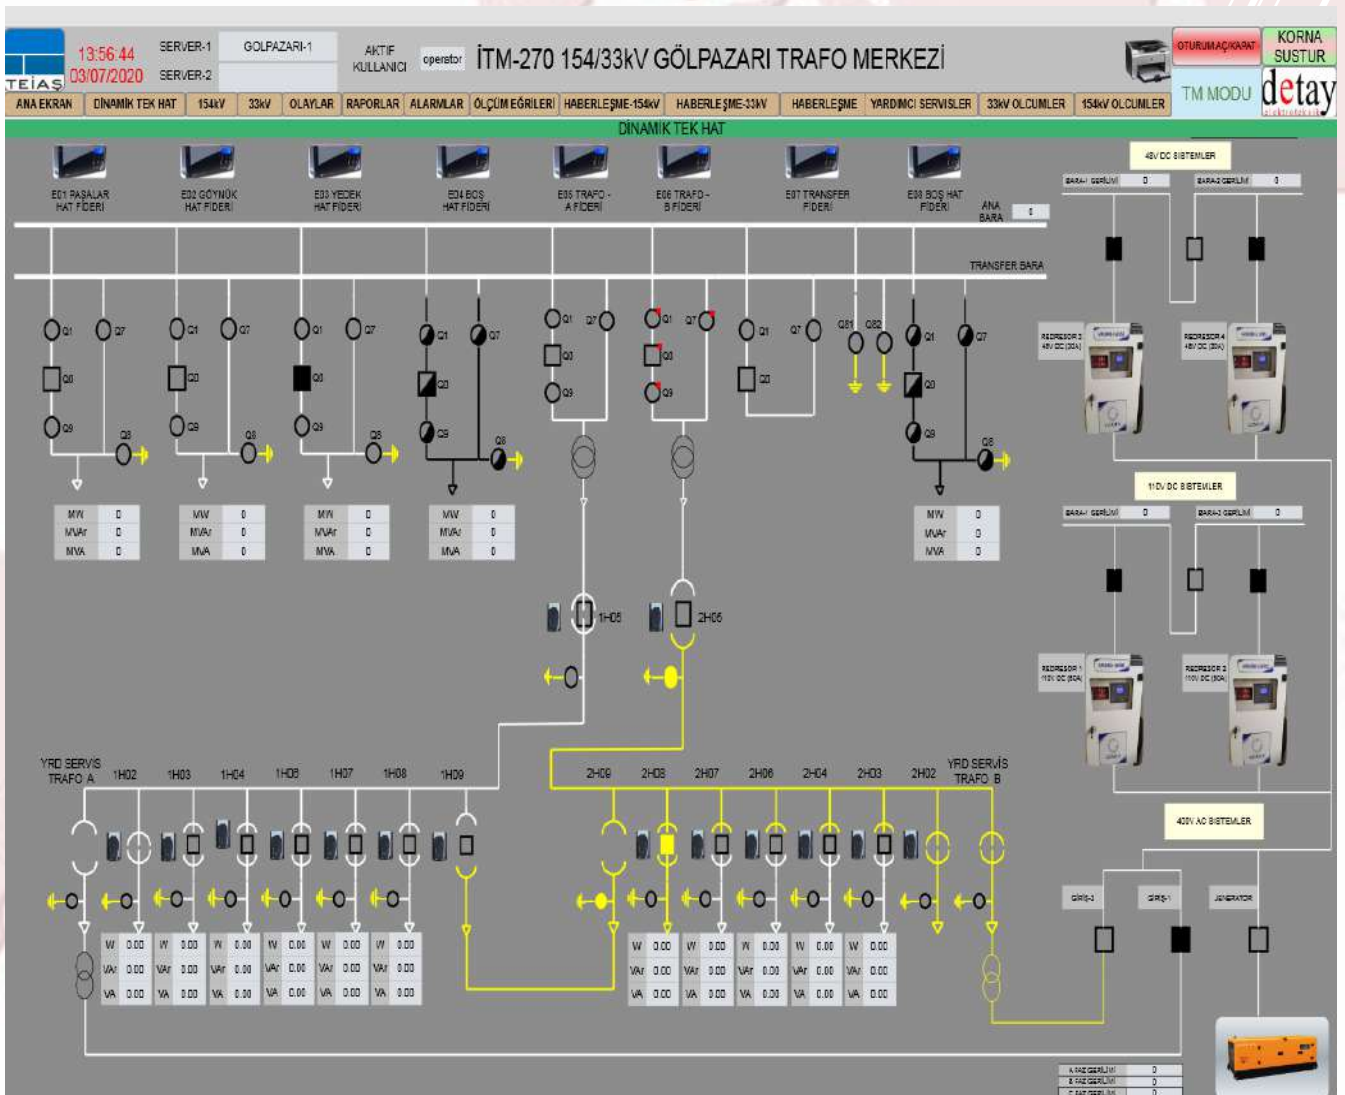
TEİAŞ 13:56:44 03/07/2020 SERVER-1 GOLPAZARI-1 SERVER-2 AKTİF KULLANICI operator İTM-270 154/33kV GÖLPAZARI TRAFO MERKEZİ OTURUMAÇ/KAPAT KORNA SUSTUR TM MODU detay

ANA EKRAN | DİNAMİK TEK HAT | 154kV | 33kV | OLAYLAR | RAPORLAR | ALARMLAR | ÖLÇÜM EĞRİLERİ | HABERLEŞME-154kV | HABERLEŞME-33kV | HABERLEŞME | YARDIMCI SERVİSLER | 33kV OLCUMLER | 154kV OLCUMLER

DİNAMİK TEK HAT

E01 PAŞALAR HAT FİDERİ
E02 GÖYNÜK HAT FİDERİ
E03 YEDEK HAT FİDERİ
E04 BOŞ HAT FİDERİ
E05 TRAFO-A FİDERİ
E06 TRAFO-B FİDERİ
E07 TRANSFER FİDERİ
E08 BOŞ HAT FİDERİ
ANA BARA 0
TRANSFER BARA

Q1 Q7 Q0 Q9 Q8 Q81 Q82

| MW | 0 |
|---|---|
| MVAr | 0 |
| MVA | 0 |

| MW | 0 |
|---|---|
| MVAr | 0 |
| MVA | 0 |

| MW | 0 |
|---|---|
| MVAr | 0 |
| MVA | 0 |

| MW | 0 |
|---|---|
| MVAr | 0 |
| MVA | 0 |

| MW | 0 |
|---|---|
| MVAr | 0 |
| MVA | 0 |

1H05 2H05

48V DC SİSTEMLER
BARA-1 GERİLİMİ 0 BARA-2 GERİLİMİ 0
REDRESÖR 3 48V DC (30A) REDRESÖR 4 48V DC (30A)

110V DC SİSTEMLER
BARA-1 GERİLİMİ 0 BARA-2 GERİLİMİ 0
REDRESÖR 1 110V DC (60A) REDRESÖR 2 110V DC (60A)

400V AC SİSTEMLER
GİRİŞ-2 GİRİŞ-1 JENERATÖR

YRD SERVİS TRAFO A 1H02 1H03 1H04 1H06 1H07 1H08 1H09
2H09 2H08 2H07 2H06 2H04 2H03 2H02 YRD SERVİS TRAFO B

| W | 0.00 | W | 0.00 | W | 0.00 | W | 0.00 | W | 0.00 | W | 0.00 |
|---|---|---|---|---|---|---|---|---|---|---|---|
| VAr | 0.00 | VAr | 0.00 | VAr | 0.00 | VAr | 0.00 | VAr | 0.00 | VAr | 0.00 |
| VA | 0.00 | VA | 0.00 | VA | 0.00 | VA | 0.00 | VA | 0.00 | VA | 0.00 |

| W | 0.00 | W | 0.00 | W | 0.00 | W | 0.00 | W | 0.00 |
|---|---|---|---|---|---|---|---|---|---|
| VAr | 0.00 | VAr | 0.00 | VAr | 0.00 | VAr | 0.00 | VAr | 0.00 |
| VA | 0.00 | VA | 0.00 | VA | 0.00 | VA | 0.00 | VA | 0.00 |

A FAZ GERİLİMİ 0
B FAZ GERİLİMİ 0
C FAZ GERİLİMİ 0